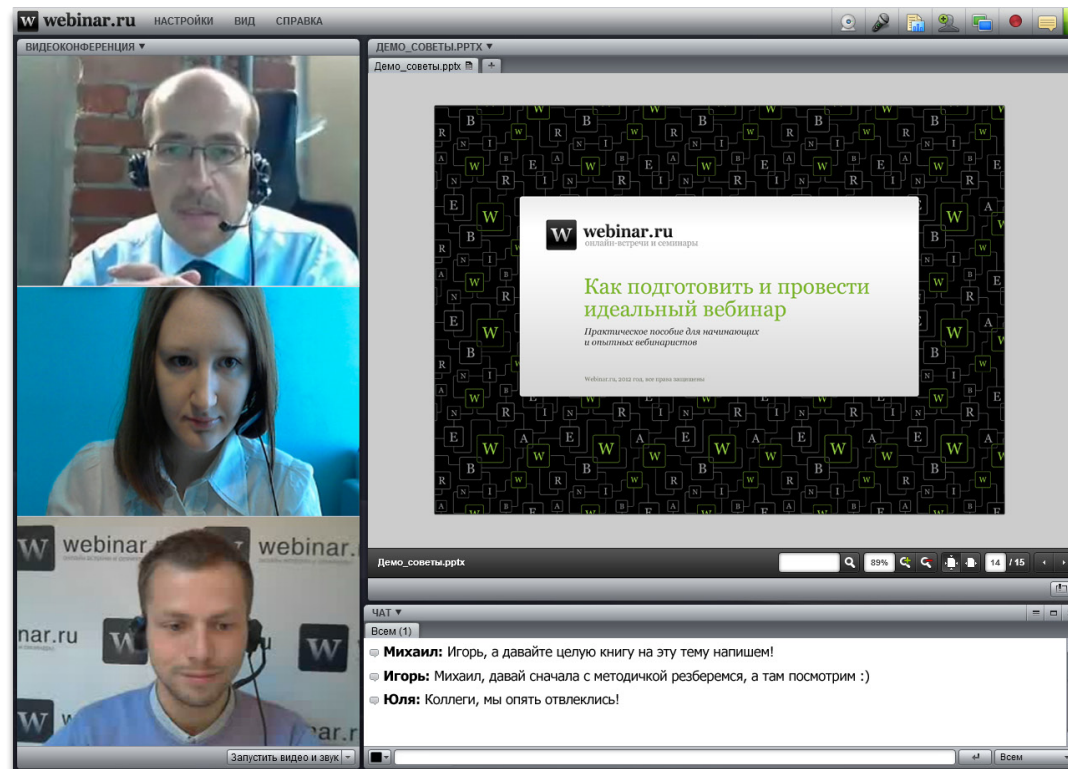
W webinar.ru НАСТРОЙКИ ВИД СПРАВКА

ВИДЕОКОНФЕРЕНЦИЯ ▼

ДЕМО_СОВЕТЫ.PPTX ▼

Демо_советы.pptx

W webinar.ru
онлайн-встречи и семинары

Как подготовить и провести идеальный вебинар

Практическое пособие для начинающих и опытных вебинаристов

Webinar.ru, 2012 год, все права защищены

webinar webinar.
nar.ru
W webinar
nar.ru

Демо_советы.pptx

89%

14 / 15

ЧАТ ▼

Всем (1)

**Михаил:** Игорь, а давайте целую книгу на эту тему напишем!

**Игорь:** Михаил, давай сначала с методичкой резберемся, а там посмотрим :)

**Юля:** Коллеги, мы опять отвлеклись!

Запустить видео и звук

Всем